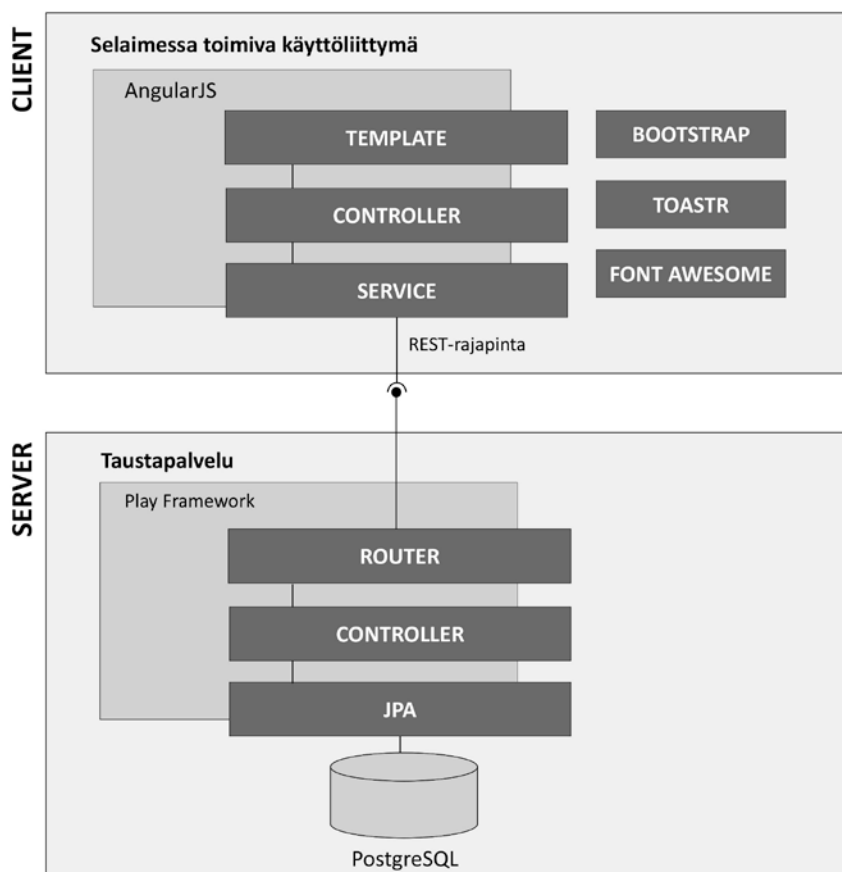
CLIENT

Selaimessa toimiva käyttöliittymä

AngularJS

TEMPLATE

CONTROLLER

SERVICE

BOOTSTRAP

TOASTR

FONT AWESOME

REST-rajapinta

SERVER

Taustapalvelu

Play Framework

ROUTER

CONTROLLER

JPA

PostgreSQL